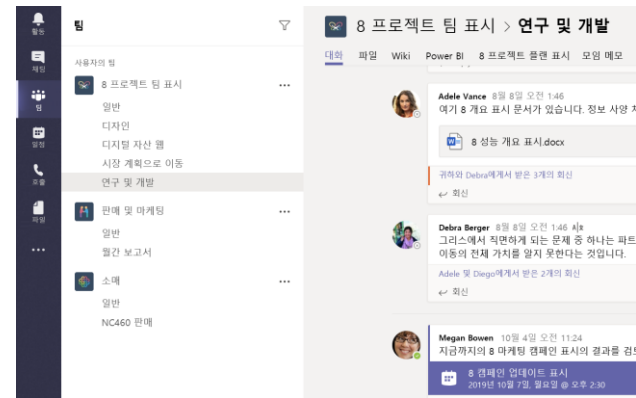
활동
채팅
팀
일정
통화
파일
...

팀

사용자의 팀

8 프로젝트 팀 표시 ...
일반
디자인
디지털 자산 웹
시장 계획으로 이동
연구 및 개발

판매 및 마케팅 ...
일반
월간 보고서

소매 ...
일반
NC460 판매

8 프로젝트 팀 표시 > 연구 및 개발

대화 파일 Wiki Power BI 8 프로젝트 플랜 표시 모임 메모

Adele Vance 8월 8일 오전 1:46
여기 8 개요 표시 문서가 있습니다. 정보 사양 ㅊ
8 성능 개요 표시.docx
귀하와 Debra에게서 받은 3개의 회신
← 회신

Debra Berger 8월 8일 오전 1:46 시보
그리스에서 직면하게 되는 문제 중 하나는 파트
이동의 전체 가치를 알지 못한다는 것입니다.
Adele 및 Diego에게서 받은 2개의 회신
← 회신

Megan Bowen 10월 4일 오전 11:24
지금까지의 8 마케팅 캠페인 표시의 결과를 검
8 캠페인 업데이트 표시
2019년 10월 7일, 월요일 @ 오후 2:30